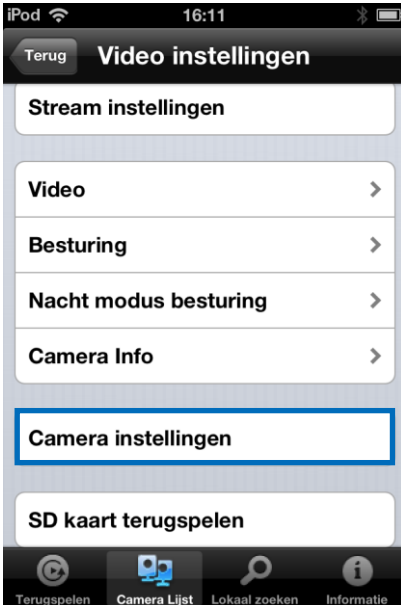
iPod 16:11

Terug Video instellingen

Stream instellingen

Video

Besturing

Nacht modus besturing

Camera Info

Camera instellingen

SD kaart terugspelen

Terugspelen Camera Lijst Lokaal zoeken Informatie